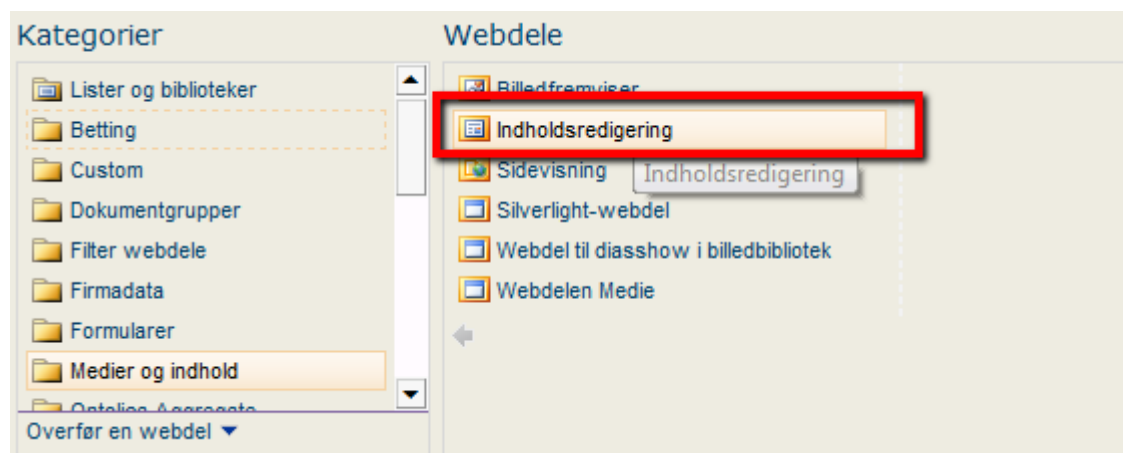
Kategorier

Lister og biblioteker
Betting
Custom
Dokumentgrupper
Filter webdele
Firmadata
Formularer
Medier og indhold
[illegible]

Overfør en webdel

Webdele

Billedfremviser
Indholdsredigering
Sidevisning
Indholdsredigering
Silverlight-webdel
Webdel til diasshow i billedbibliotek
Webdelen Medie